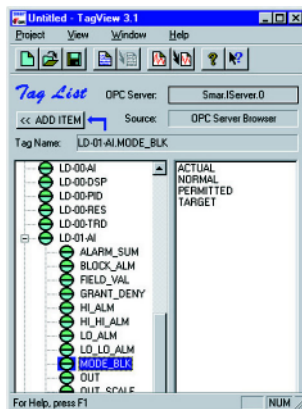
Untitled - TagView 3.1

Project View Window Help

Tag List OPC Server: Smar.IServer.0

<< ADD ITEM Source: OPC Server Browser

Tag Name: LD-01-AI.MODE_BLK

LD-00-AI
LD-00-DSP
LD-00-PID
LD-00-RES
LD-00-TRD
LD-01-AI
ALARM_SUM
BLOCK_ALM
FIELD_VAL
GRANT_DENY
HI_ALM
HI_HI_ALM
LO_ALM
LO_LO_ALM
MODE_BLK
OUT
OUT_SCALE

ACTUAL
NORMAL
PERMITTED
TARGET

For Help, press F1 NUM